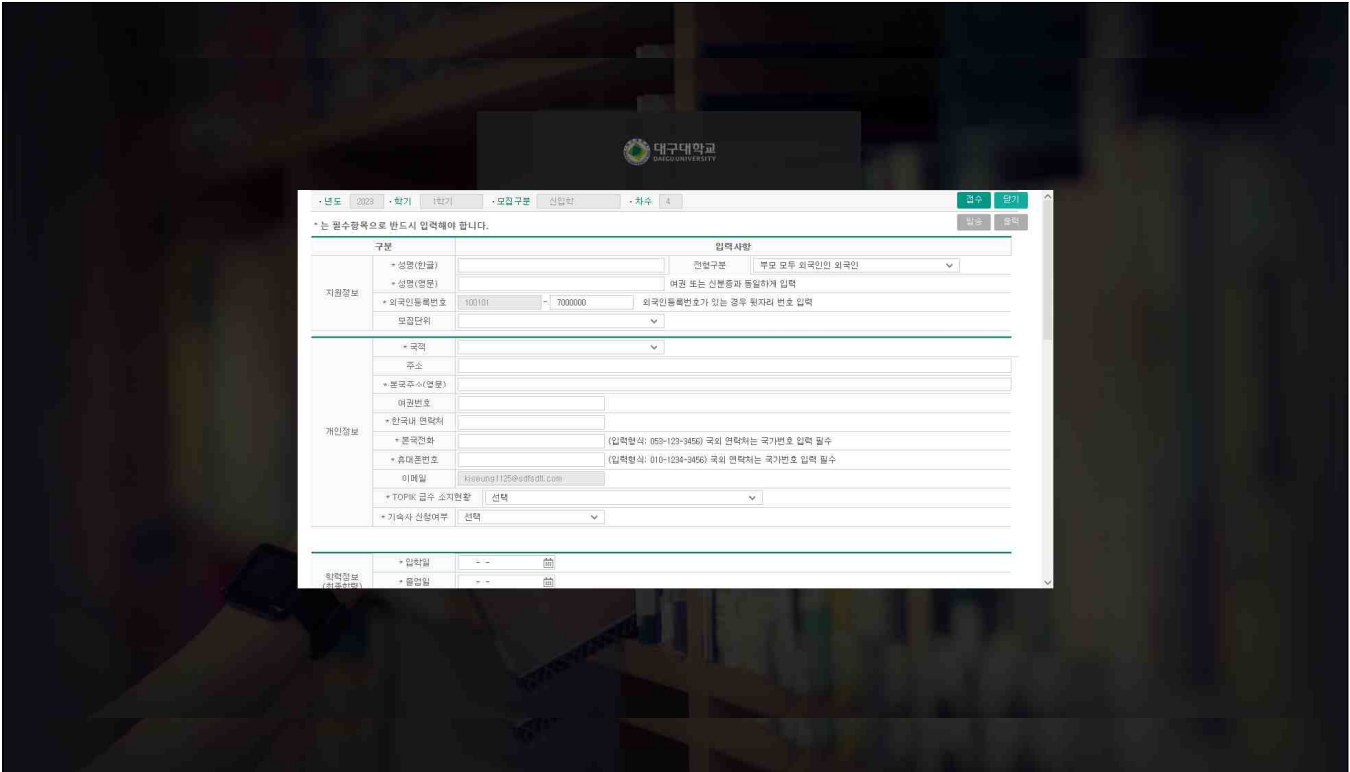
대구대학교
DAEGU UNIVERSITY

• 년도 2023 • 학기 1학기 • 모집구분 신입학 • 차수 4

접수 닫기

발송 출력

* 는 필수항목으로 반드시 입력해야 합니다.

| 구분 | | 입력사항 |
|---|---|---|
| 지원정보 | * 성명(한글) | 전형구분 부모 모두 외국인인 외국인 |
| | * 성명(영문) | 여권 또는 신분증과 동일하게 입력 |
| | * 외국인등록번호 | 100101 - 7000000 외국인등록번호가 있는 경우 뒷자리 번호 입력 |
| | 모집단위 | |
| 개인정보 | * 국적 | |
| | 주소 | |
| | * 본국주소(영문) | |
| | 여권번호 | |
| | * 한국내 연락처 | |
| | * 본국전화 | (입력형식: 053-123-3456) 국외 연락처는 국가번호 입력 필수 |
| | * 휴대폰번호 | (입력형식: 010-1234-3456) 국외 연락처는 국가번호 입력 필수 |
| | 이메일 | kiseung1125@sdfsdf.com |
| | * TOPIK 급수 소지현황 | 선택 |
| | * 기숙사 신청여부 | 선택 |
| 학력정보 (최종학력) | * 입학일 | - - |
| | * 졸업일 | - - |